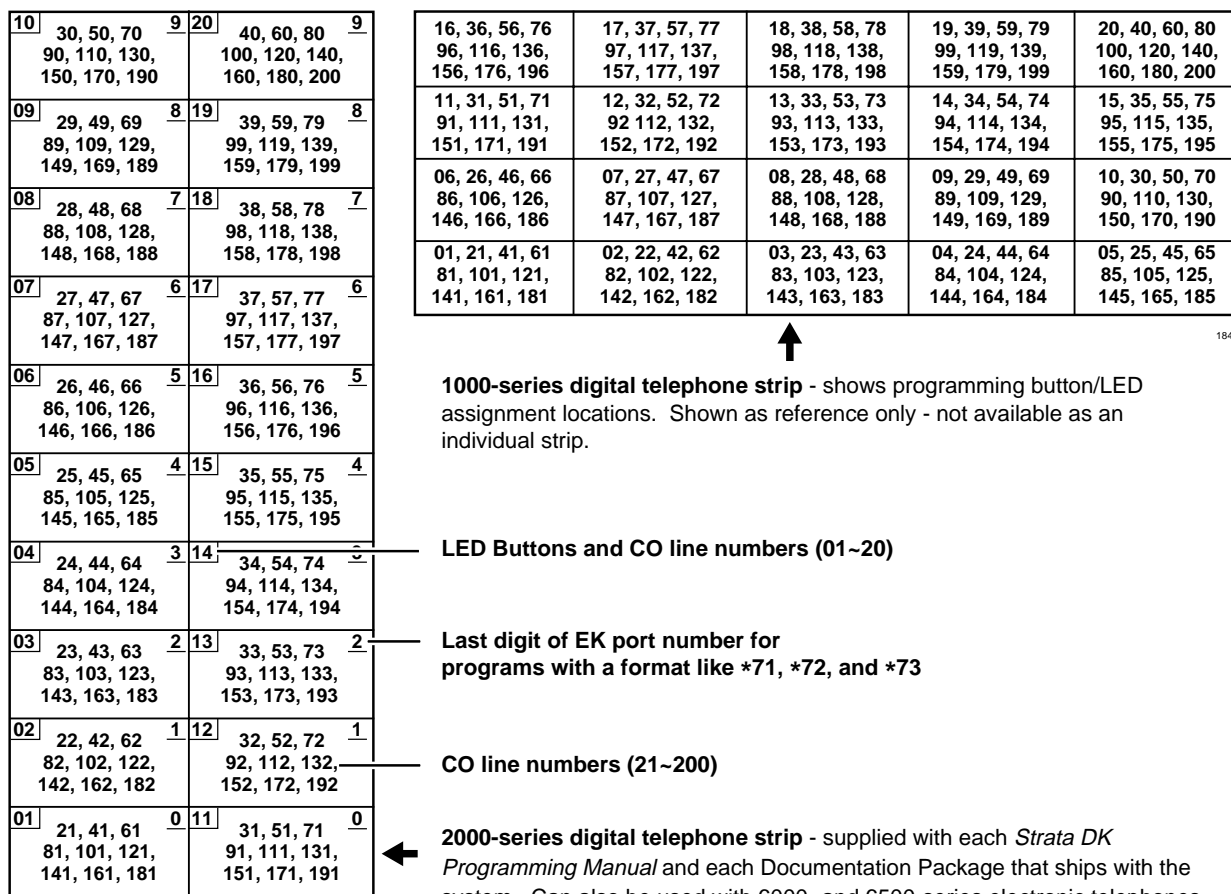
| 10 | 30, 50, 70 90, 110, 130, 150, 170, 190 | 9 | 20 | 40, 60, 80 100, 120, 140, 160, 180, 200 | 9 |
|---|---|---|---|---|---|
| 09 | 29, 49, 69 89, 109, 129, 149, 169, 189 | 8 | 19 | 39, 59, 79 99, 119, 139, 159, 179, 199 | 8 |
| 08 | 28, 48, 68 88, 108, 128, 148, 168, 188 | 7 | 18 | 38, 58, 78 98, 118, 138, 158, 178, 198 | 7 |
| 07 | 27, 47, 67 87, 107, 127, 147, 167, 187 | 6 | 17 | 37, 57, 77 97, 117, 137, 157, 177, 197 | 6 |
| 06 | 26, 46, 66 86, 106, 126, 146, 166, 186 | 5 | 16 | 36, 56, 76 96, 116, 136, 156, 176, 196 | 5 |
| 05 | 25, 45, 65 85, 105, 125, 145, 165, 185 | 4 | 15 | 35, 55, 75 95, 115, 135, 155, 175, 195 | 4 |
| 04 | 24, 44, 64 84, 104, 124, 144, 164, 184 | 3 | 14 | 34, 54, 74 94, 114, 134, 154, 174, 194 | 3 |
| 03 | 23, 43, 63 83, 103, 123, 143, 163, 183 | 2 | 13 | 33, 53, 73 93, 113, 133, 153, 173, 193 | 2 |
| 02 | 22, 42, 62 82, 102, 122, 142, 162, 182 | 1 | 12 | 32, 52, 72 92, 112, 132, 152, 172, 192 | 1 |
| 01 | 21, 41, 61 81, 101, 121, 141, 161, 181 | 0 | 11 | 31, 51, 71 91, 111, 131, 151, 171, 191 | 0 |

| 16, 36, 56, 76 96, 116, 136, 156, 176, 196 | 17, 37, 57, 77 97, 117, 137, 157, 177, 197 | 18, 38, 58, 78 98, 118, 138, 158, 178, 198 | 19, 39, 59, 79 99, 119, 139, 159, 179, 199 | 20, 40, 60, 80 100, 120, 140, 160, 180, 200 |
|---|---|---|---|---|
| 11, 31, 51, 71 91, 111, 131, 151, 171, 191 | 12, 32, 52, 72 92 112, 132, 152, 172, 192 | 13, 33, 53, 73 93, 113, 133, 153, 173, 193 | 14, 34, 54, 74 94, 114, 134, 154, 174, 194 | 15, 35, 55, 75 95, 115, 135, 155, 175, 195 |
| 06, 26, 46, 66 86, 106, 126, 146, 166, 186 | 07, 27, 47, 67 87, 107, 127, 147, 167, 187 | 08, 28, 48, 68 88, 108, 128, 148, 168, 188 | 09, 29, 49, 69 89, 109, 129, 149, 169, 189 | 10, 30, 50, 70 90, 110, 130, 150, 170, 190 |
| 01, 21, 41, 61 81, 101, 121, 141, 161, 181 | 02, 22, 42, 62 82, 102, 122, 142, 162, 182 | 03, 23, 43, 63 83, 103, 123, 143, 163, 183 | 04, 24, 44, 64 84, 104, 124, 144, 164, 184 | 05, 25, 45, 65 85, 105, 125, 145, 165, 185 |

184

**1000-series digital telephone strip** - shows programming button/LED assignment locations. Shown as reference only - not available as an individual strip.

LED Buttons and CO line numbers (01~20)

Last digit of EK port number for programs with a format like *71, *72, and *73

CO line numbers (21~200)

**2000-series digital telephone strip** - supplied with each *Strata DK Programming Manual* and each Documentation Package that ships with the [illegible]